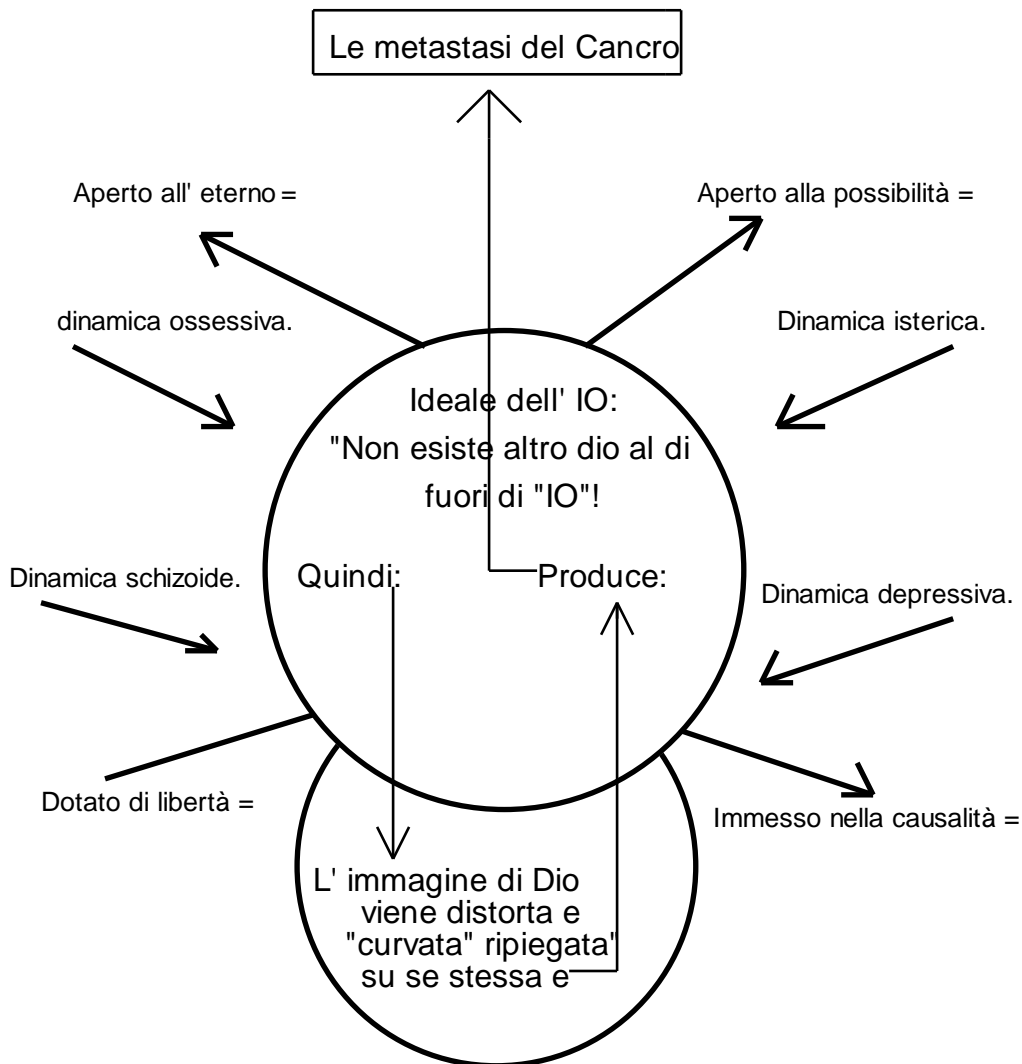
Le metastasi del Cancro

Aperto all' eterno =

dinamica ossessiva.

Aperto alla possibilità =

Dinamica isterica.

Ideale dell' IO:
"Non esiste altro dio al di fuori di "IO"!

Quindi:

Produce:

Dinamica schizoide.

Dinamica depressiva.

Dotato di libertà =

Immesso nella causalità =

L' immagine di Dio viene distorta e "curvata" ripiegata' su se stessa e